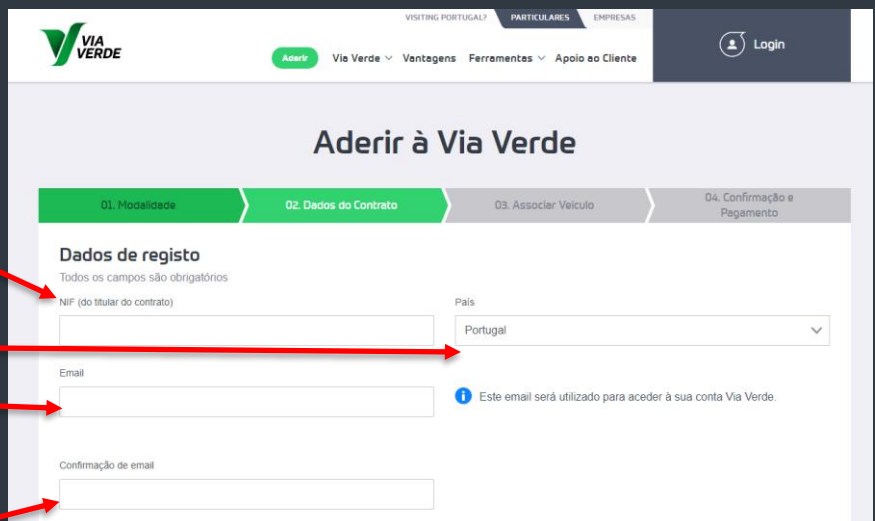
VIA VERDE

VISITING PORTUGAL? PARTICULARES EMPRESAS

Aderir Via Verde Vantagens Ferramentas Apoio ao Cliente

Login

Aderir à Via Verde

01. Modalidade
02. Dados do Contrato
03. Associar Veículo
04. Confirmação e Pagamento

Dados de registo
Todos os campos são obrigatórios

NIF (do titular do contrato)

País
Portugal

Email

Este email será utilizado para aceder à sua conta Via Verde.

Confirmação de email